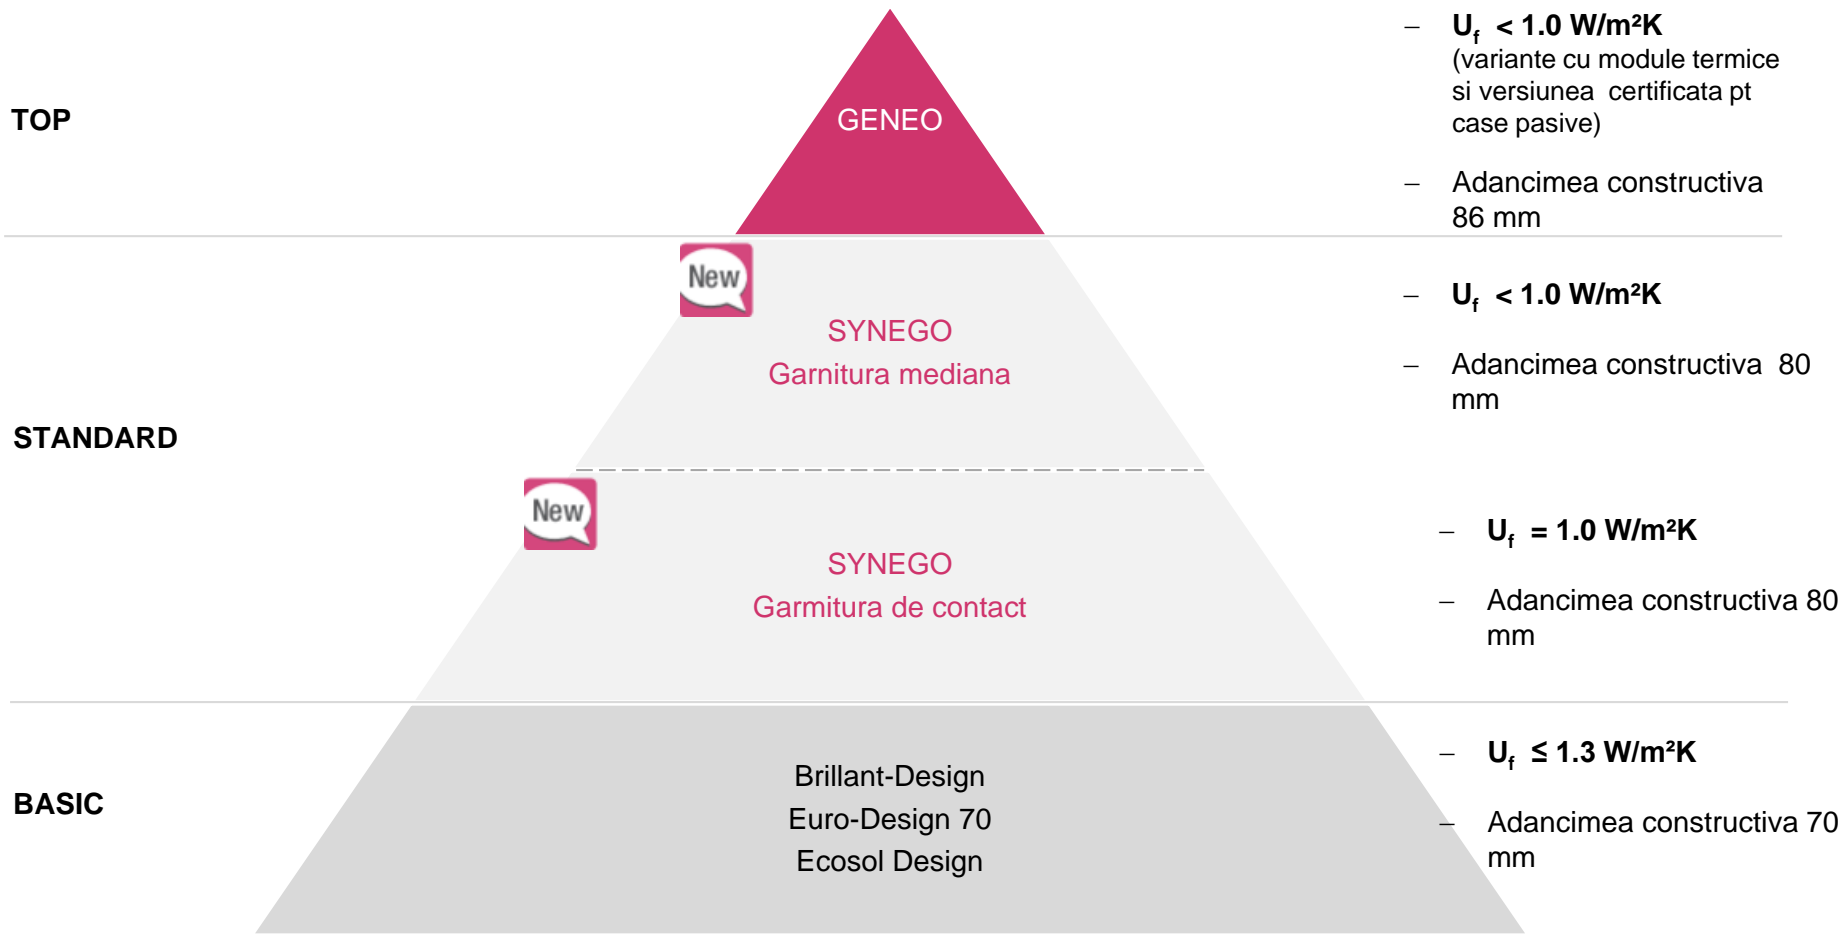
TOP

GENEO

– $U_f$ < 1.0 W/m²K
(variante cu module termice si versiunea certificata pt case pasive)

– Adancimea constructiva 86 mm

STANDARD

New

SYNEGO
Garnitura mediana

– $U_f$ < 1.0 W/m²K

– Adancimea constructiva 80 mm

New

SYNEGO
Garmitura de contact

– $U_f$ = 1.0 W/m²K

– Adancimea constructiva 80 mm

BASIC

Brillant-Design
Euro-Design 70
Ecosol Design

– $U_f$ ≤ 1.3 W/m²K

– Adancimea constructiva 70 mm